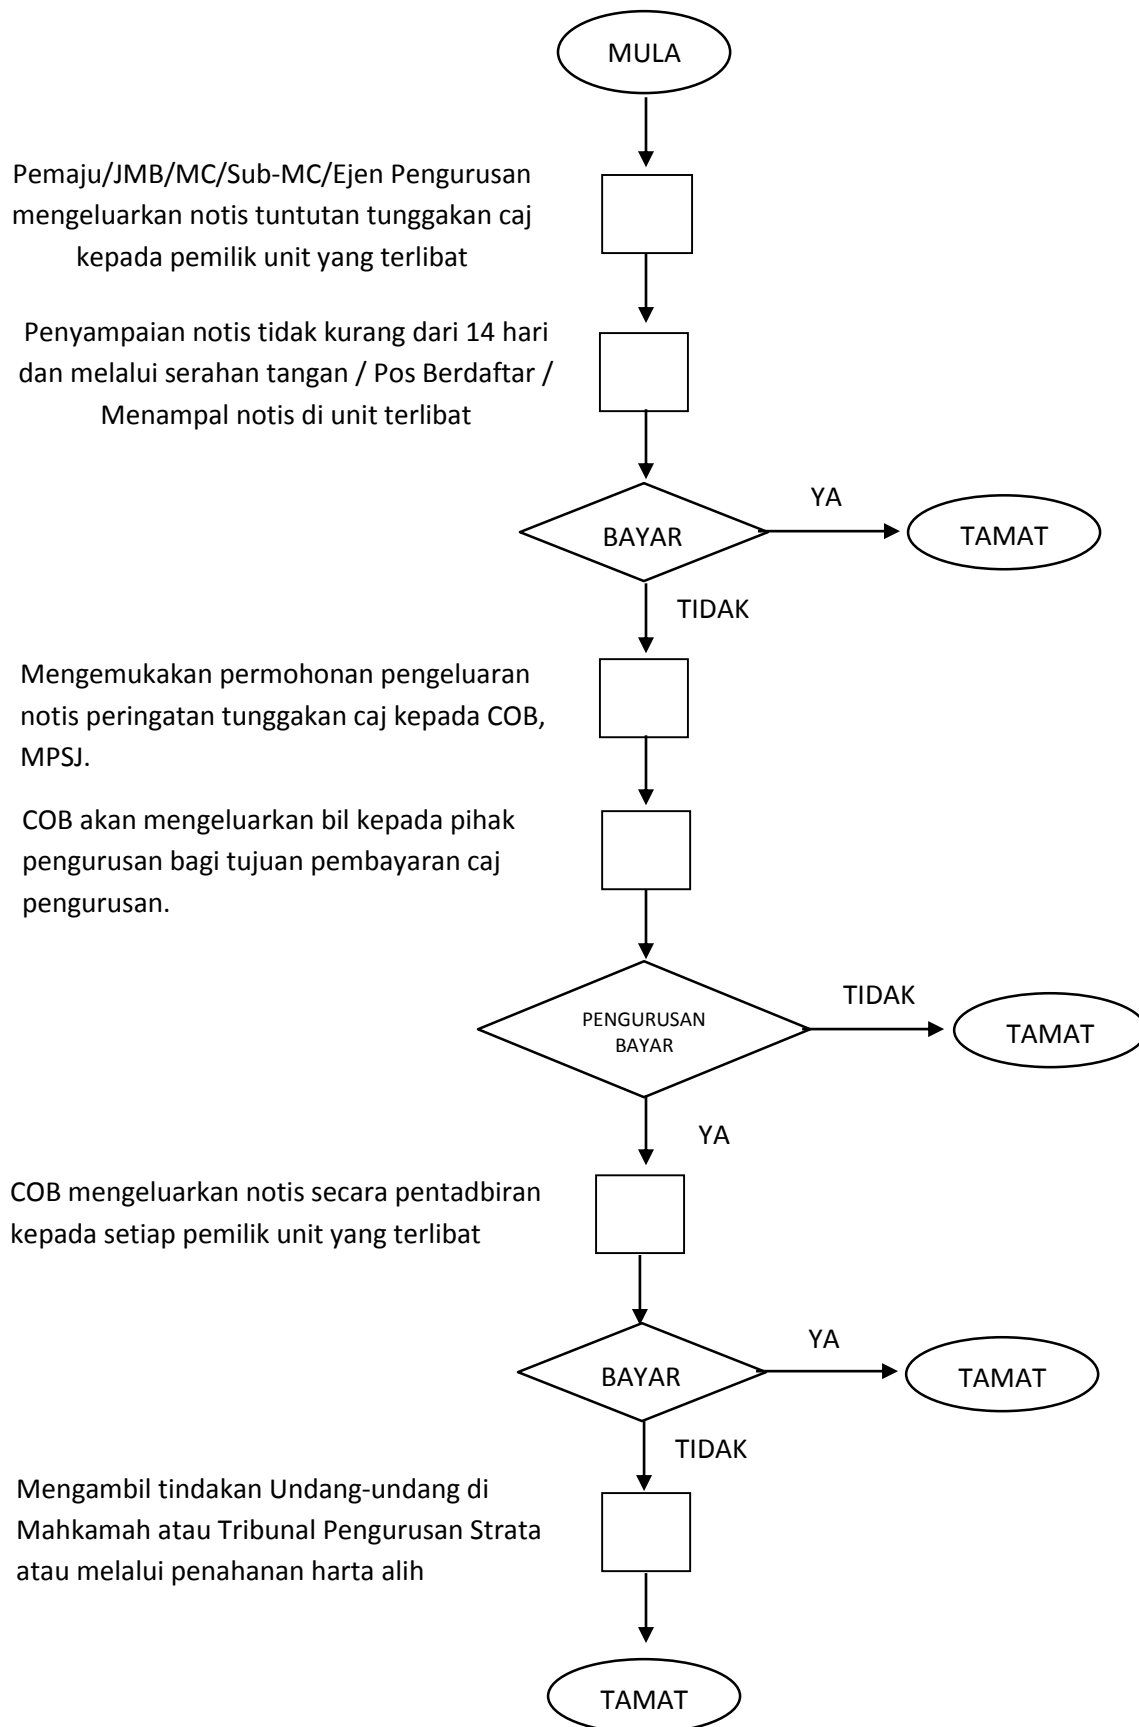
MULA

Pemaju/JMB/MC/Sub-MC/Ejen Pengurusan mengeluarkan notis tuntutan tunggakan caj kepada pemilik unit yang terlibat

Penyampaian notis tidak kurang dari 14 hari dan melalui serahan tangan / Pos Berdaftar / Menampal notis di unit terlibat

BAYAR

YA

TAMAT

TIDAK

Mengemukakan permohonan pengeluaran notis peringatan tunggakan caj kepada COB, MPSJ.

COB akan mengeluarkan bil kepada pihak pengurusan bagi tujuan pembayaran caj pengurusan.

PENGURUSAN BAYAR

TIDAK

TAMAT

YA

COB mengeluarkan notis secara pentadbiran kepada setiap pemilik unit yang terlibat

BAYAR

YA

TAMAT

TIDAK

Mengambil tindakan Undang-undang di Mahkamah atau Tribunal Pengurusan Strata atau melalui penahanan harta alih

TAMAT